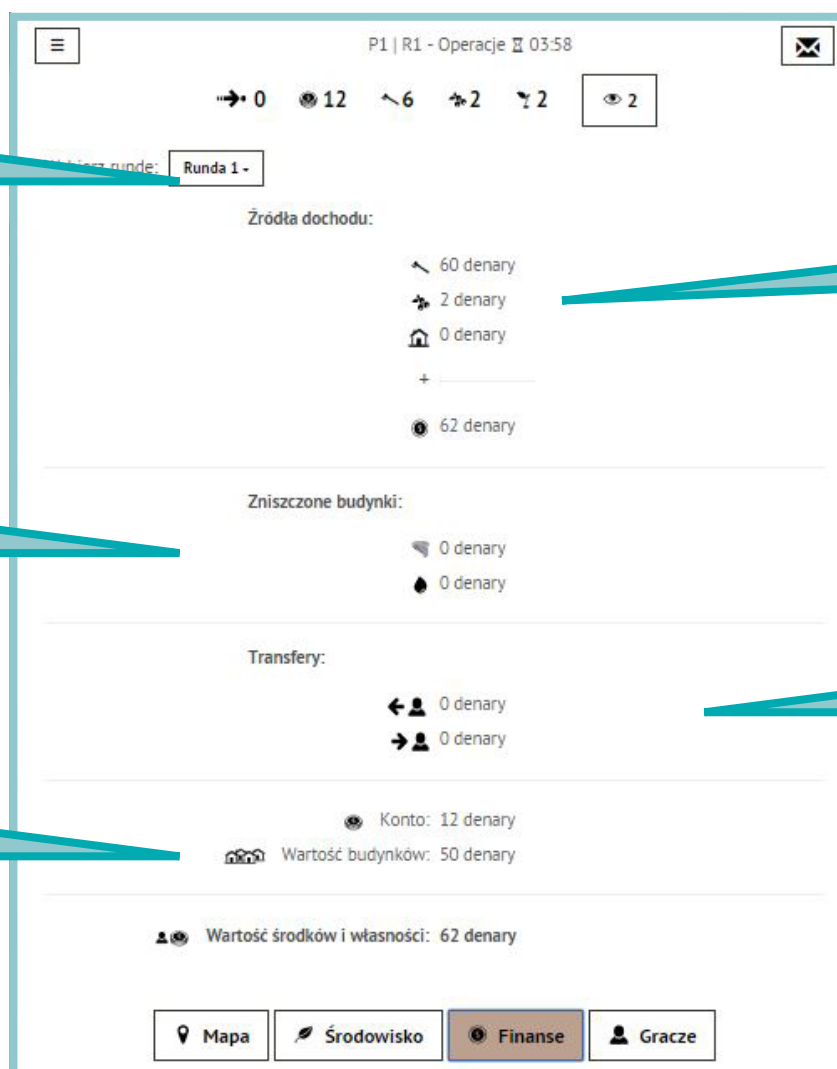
≡

P1 | R1 - Operacje ⌛ 03:58

0 12 6 2 2

2

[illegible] rundę: Runda 1

Źródła dochodu:

60 denary

2 denary

0 denary

+

62 denary

Zniszczone budynki:

0 denary

0 denary

Transfery:

0 denary

0 denary

Konto: 12 denary

Wartość budynków: 50 denary

Wartość środków i własności: 62 denary

Mapa

Środowisko

Finanse

Gracze